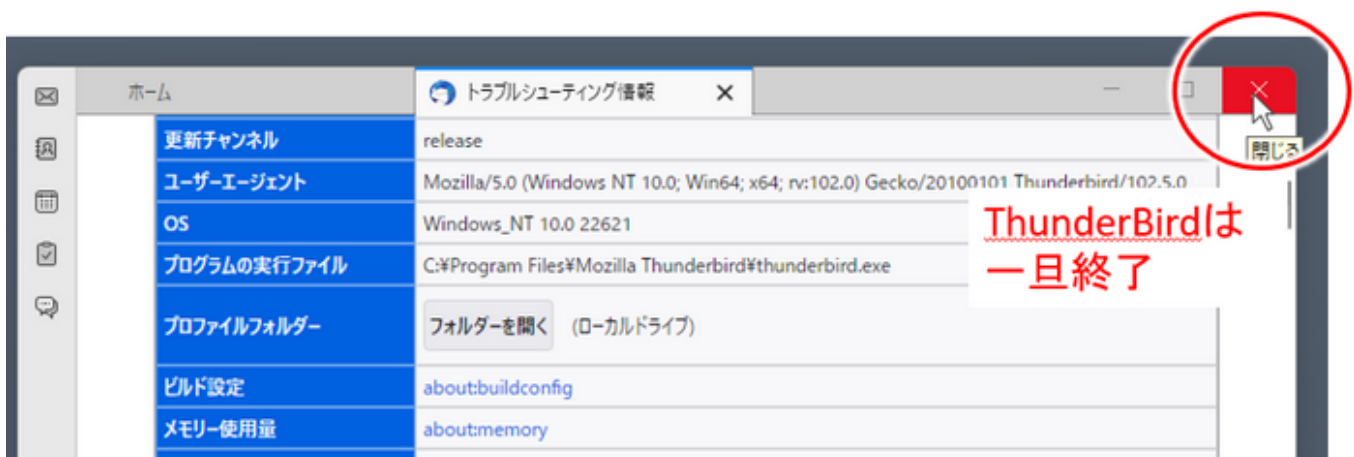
ホーム

トラブルシューティング情報 ✕

— ☐ ✕

閉じる

| 更新チャンネル | release |
|---|---|
| ユーザーエージェント | Mozilla/5.0 (Windows NT 10.0; Win64; x64; rv:102.0) Gecko/20100101 Thunderbird/102.5.0 |
| OS | Windows_NT 10.0 22621 |
| プログラムの実行ファイル | C:¥Program Files¥Mozilla Thunderbird¥thunderbird.exe |
| プロファイルフォルダー | フォルダーを開く (ローカルドライブ) |
| ビルド設定 | about:buildconfig |
| メモリー使用量 | about:memory |

ThunderBirdは一旦終了